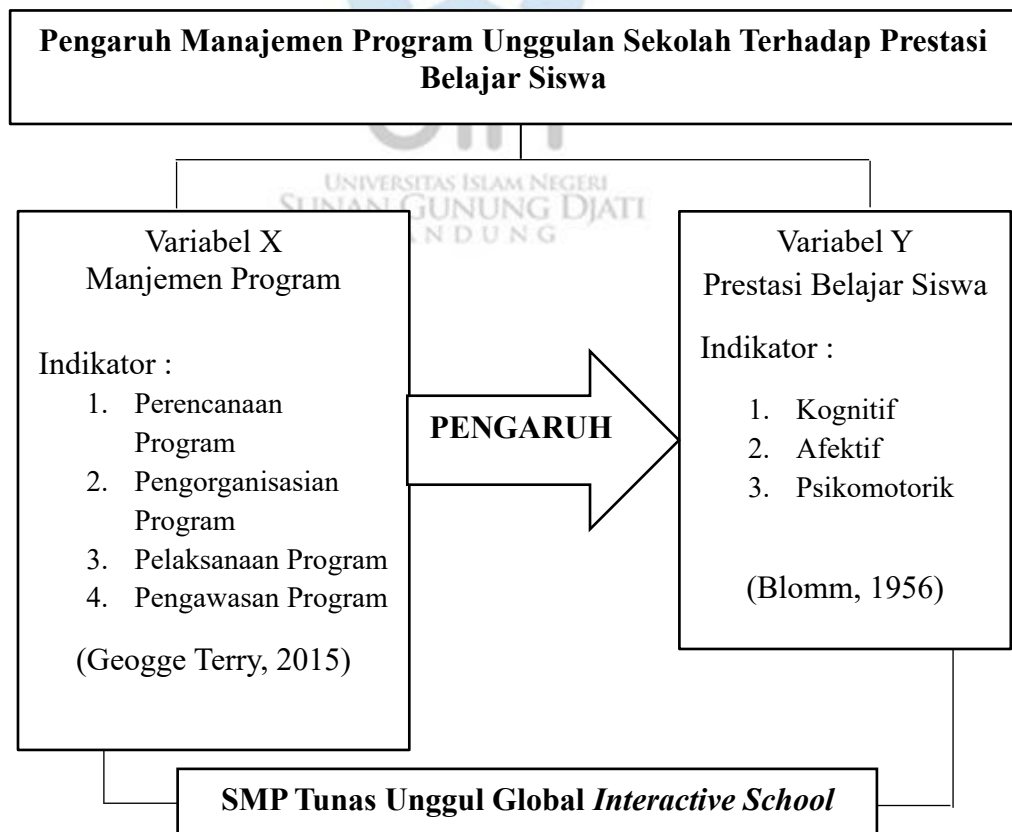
Pengaruh Manajemen Program Unggulan Sekolah Terhadap Prestasi Belajar Siswa

UNIVERSITAS ISLAM NEGERI
SUNAN GUNUNG DJATI
BANDUNG

Variabel X
Manjemen Program

Indikator :
1. Perencanaan Program
2. Pengorganisasian Program
3. Pelaksanaan Program
4. Pengawasan Program

(Geogge Terry, 2015)

PENGARUH

Variabel Y
Prestasi Belajar Siswa

Indikator :
1. Kognitif
2. Afektif
3. Psikomotorik

(Blomm, 1956)

SMP Tunas Unggul Global *Interactive School*